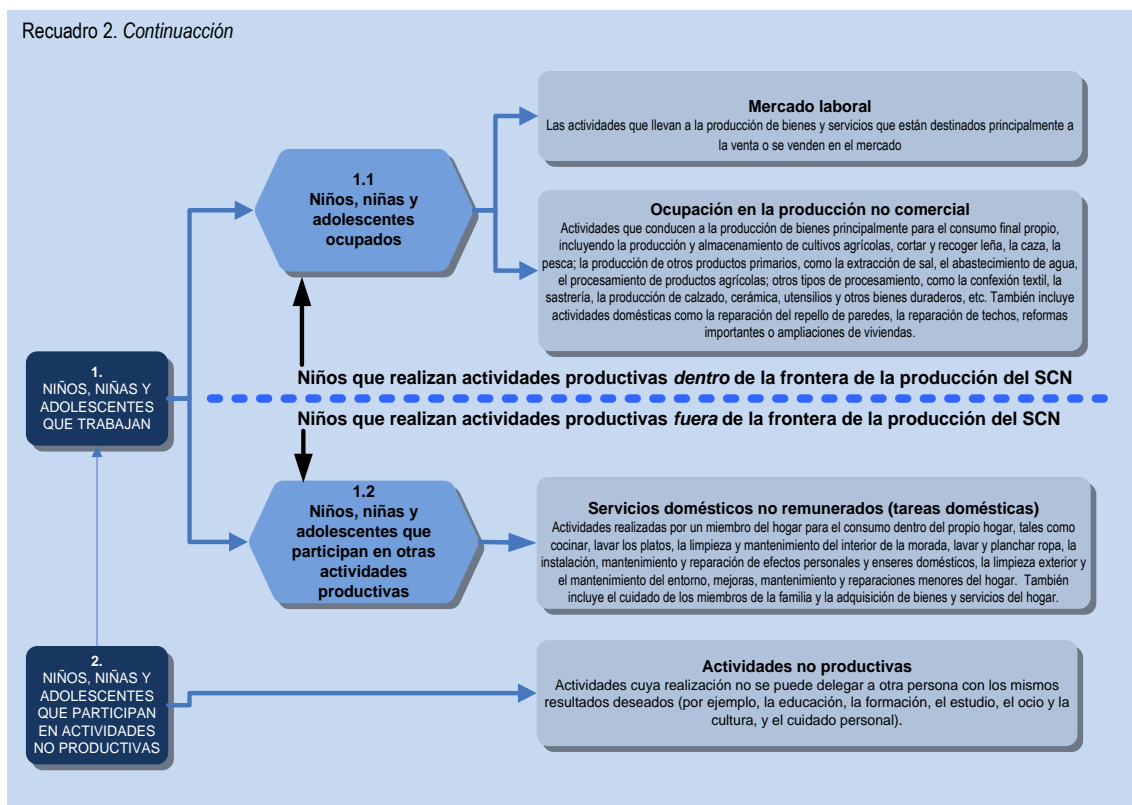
Recuadro 2. *Continuacción*

1.
NIÑOS, NIÑAS Y ADOLESCENTES QUE TRABAJAN

1.1
Niños, niñas y adolescentes ocupados

**Mercado laboral**
Las actividades que llevan a la producción de bienes y servicios que están destinados principalmente a la venta o se venden en el mercado

**Ocupación en la producción no comercial**
Actividades que conducen a la producción de bienes principalmente para el consumo final propio, incluyendo la producción y almacenamiento de cultivos agrícolas, cortar y recoger leña, la caza, la pesca; la producción de otros productos primarios, como la extracción de sal, el abastecimiento de agua, el procesamiento de productos agrícolas; otros tipos de procesamiento, como la confexión textil, la sastrería, la producción de calzado, cerámica, utensilios y otros bienes duraderos, etc. También incluye actividades domésticas como la reparación del repello de paredes, la reparación de techos, reformas importantes o ampliaciones de viviendas.

**Niños que realizan actividades productivas *dentro* de la frontera de la producción del SCN**

**Niños que realizan actividades productivas *fuera* de la frontera de la producción del SCN**

1.2
Niños, niñas y adolescentes que participan en otras actividades productivas

**Servicios domésticos no remunerados (tareas domésticas)**
Actividades realizadas por un miembro del hogar para el consumo dentro del propio hogar, tales como cocinar, lavar los platos, la limpieza y mantenimiento del interior de la morada, lavar y planchar ropa, la instalación, mantenimiento y reparación de efectos personales y enseres domésticos, la limpieza exterior y el mantenimiento del entorno, mejoras, mantenimiento y reparaciones menores del hogar. También incluye el cuidado de los miembros de la familia y la adquisición de bienes y servicios del hogar.

2.
NIÑOS, NIÑAS Y ADOLESCENTES QUE PARTICIPAN EN ACTIVIDADES NO PRODUCTIVAS

**Actividades no productivas**
Actividades cuya realización no se puede delegar a otra persona con los mismos resultados deseados (por ejemplo, la educación, la formación, el estudio, el ocio y la cultura, y el cuidado personal).